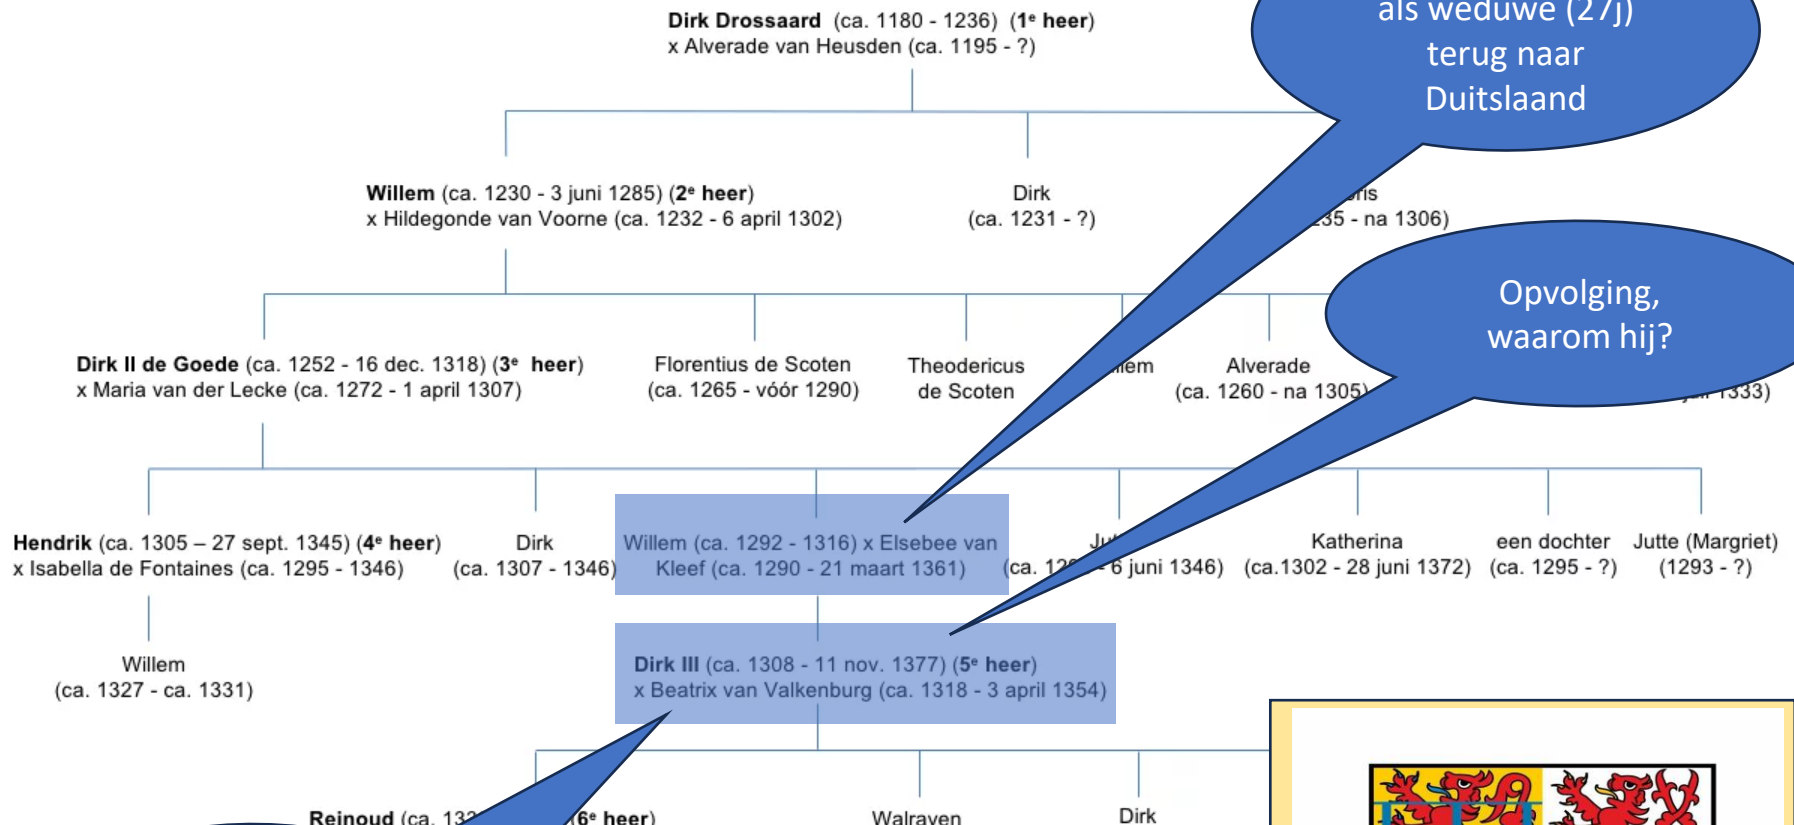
**Dirk Drossaard** (ca. 1180 - 1236) (**1e heer**)
x Alverade van Heusden (ca. 1195 - ?)

als weduwe (27j) terug naar Duitslaand

**Willem** (ca. 1230 - 3 juni 1285) (**2e heer**)
x Hildegonde van Voorne (ca. 1232 - 6 april 1302)

Dirk
(ca. 1231 - ?)

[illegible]ris
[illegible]35 - na 1306)

Opvolging, waarom hij?

**Dirk II de Goede** (ca. 1252 - 16 dec. 1318) (**3e heer**)
x Maria van der Lecke (ca. 1272 - 1 april 1307)

Florentius de Scoten
(ca. 1265 - vóór 1290)

Theodericus
de Scoten

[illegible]lem

Alverade
(ca. 1260 - na 1305)

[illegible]1333)

**Hendrik** (ca. 1305 – 27 sept. 1345) (**4e heer**)
x Isabella de Fontaines (ca. 1295 - 1346)

Dirk
(ca. 1307 - 1346)

Willem (ca. 1292 - 1316) x Elsebee van Kleef (ca. 1290 - 21 maart 1361)

Ju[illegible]
(ca. 12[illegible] - 6 juni 1346)

Katherina
(ca.1302 - 28 juni 1372)

een dochter
(ca. 1295 - ?)

Jutte (Margriet)
(1293 - ?)

Willem
(ca. 1327 - ca. 1331)

**Dirk III** (ca. 1308 - 11 nov. 1377) (**5e heer**)
x Beatrix van Valkenburg (ca. 1318 - 3 april 1354)

**Reinoud** (ca. 13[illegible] (**6e heer**)

Walraven

Dirk